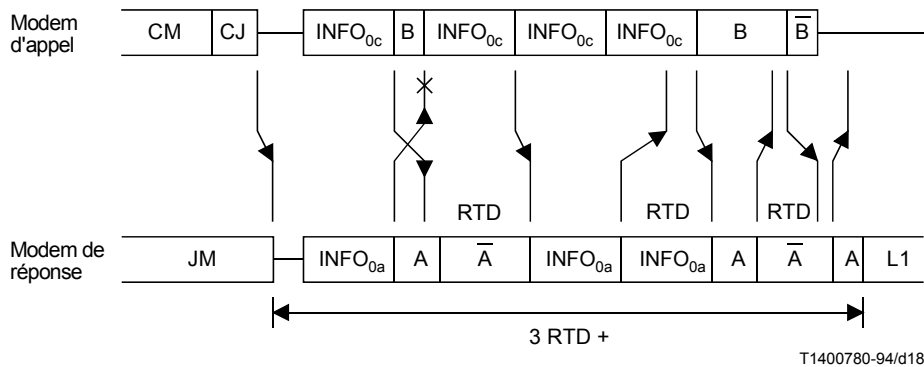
Modem d'appel

CM | CJ | $INFO_{0c}$ | B | $INFO_{0c}$ | $INFO_{0c}$ | $INFO_{0c}$ | B | $\overline{B}$

RTD
RTD
RTD

Modem de réponse

JM | $INFO_{0a}$ | A | $\overline{A}$ | $INFO_{0a}$ | $INFO_{0a}$ | A | $\overline{A}$ | A | L1

3 RTD +

T1400780-94/d18